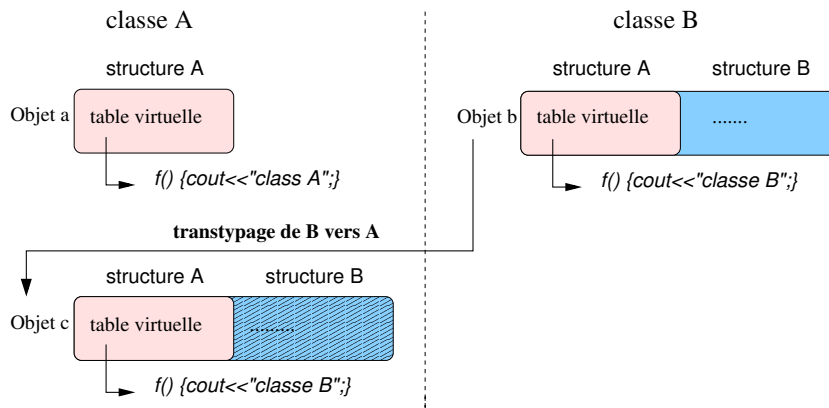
classe A

classe B

structure A

Objet a

table virtuelle

f() {cout<<"class A";}

structure A

structure B

Objet b

table virtuelle

.......

f() {cout<<"classe B";}

transtypage de B vers A

structure A

structure B

Objet c

table virtuelle

........

f() {cout<<"classe B";}